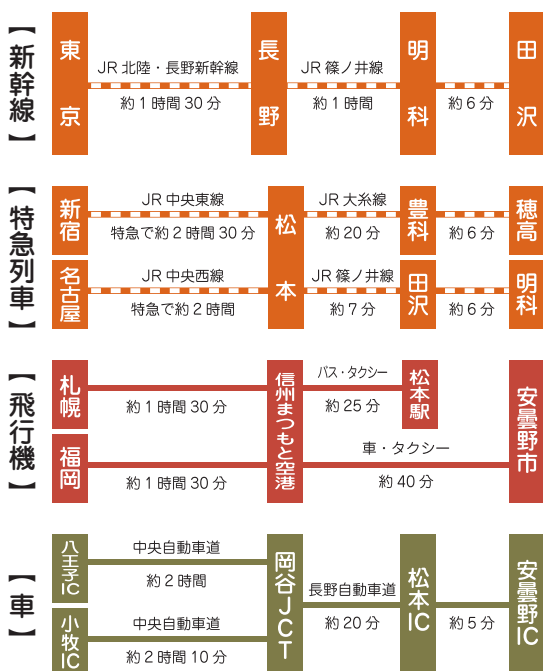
【新幹線】

東京 JR 北陸・長野新幹線 約 1 時間 30 分 長野 JR 篠ノ井線 約 1 時間 明科 約 6 分 田沢

【特急列車】

新宿 JR 中央東線 特急で約 2 時間 30 分 松本 JR 大糸線 約 20 分 豊科 約 6 分 穂高

名古屋 JR 中央西線 特急で約 2 時間 松本 JR 篠ノ井線 約 7 分 田沢 約 6 分 明科

【飛行機】

札幌 約 1 時間 30 分 信州まつもと空港 バス・タクシー 約 25 分 松本駅

福岡 約 1 時間 30 分 信州まつもと空港 車・タクシー 約 40 分 安曇野市

【車】

八王子IC 中央自動車道 約 2 時間 岡谷JCT 長野自動車道 約 20 分 松本IC 約 5 分 安曇野IC

小牧IC 中央自動車道 約 2 時間 10 分 岡谷JCT